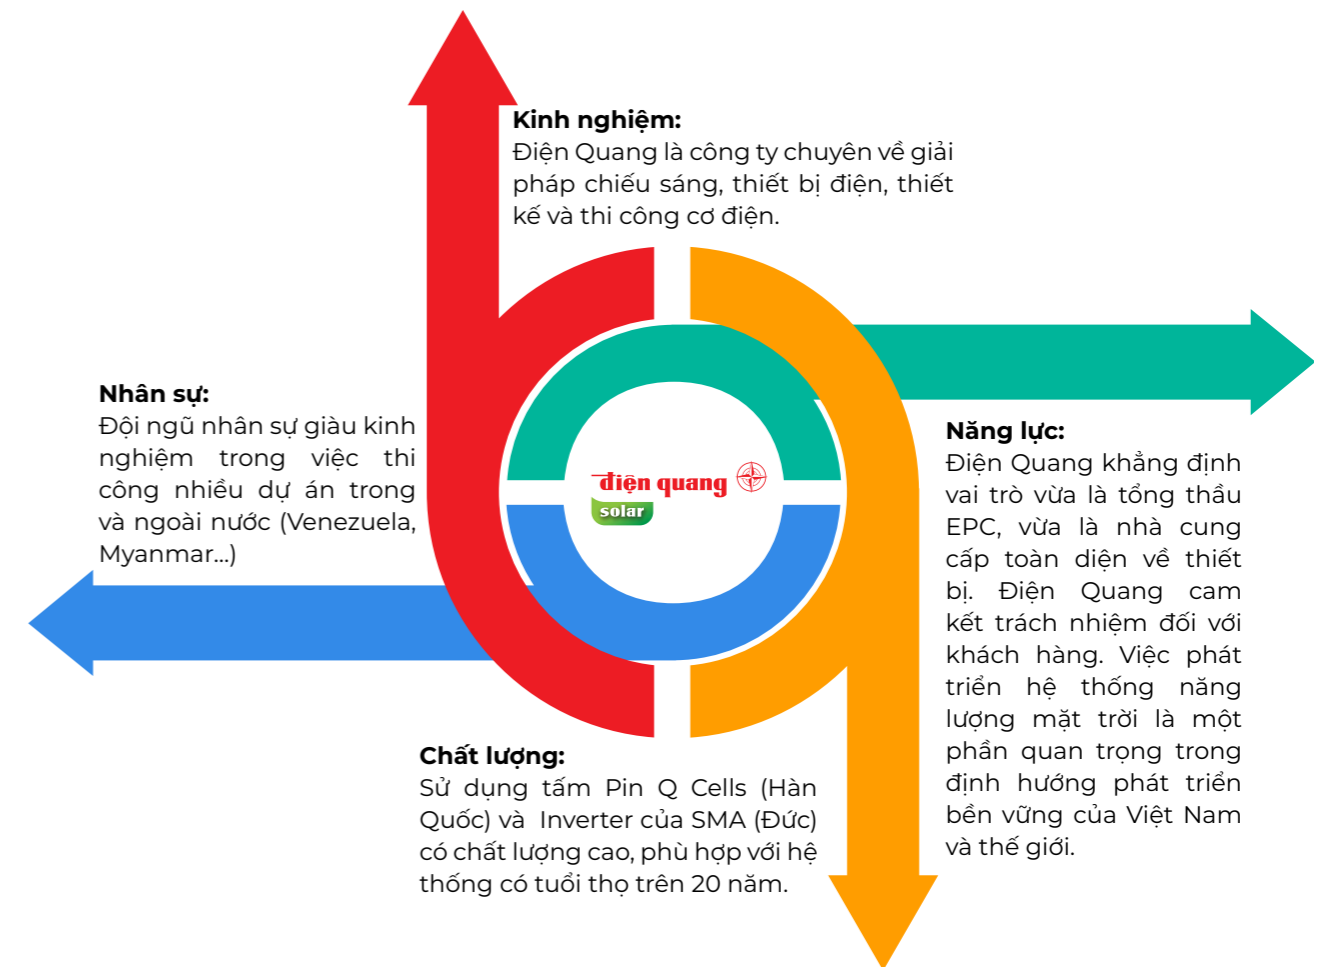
**Kinh nghiệm:**
Điện Quang là công ty chuyên về giải pháp chiếu sáng, thiết bị điện, thiết kế và thi công cơ điện.

**Nhân sự:**
Đội ngũ nhân sự giàu kinh nghiệm trong việc thi công nhiều dự án trong và ngoài nước (Venezuela, Myanmar...)

điện quang
solar

**Năng lực:**
Điện Quang khẳng định vai trò vừa là tổng thầu EPC, vừa là nhà cung cấp toàn diện về thiết bị. Điện Quang cam kết trách nhiệm đối với khách hàng. Việc phát triển hệ thống năng lượng mặt trời là một phần quan trọng trong định hướng phát triển bền vững của Việt Nam và thế giới.

**Chất lượng:**
Sử dụng tấm Pin Q Cells (Hàn Quốc) và Inverter của SMA (Đức) có chất lượng cao, phù hợp với hệ thống có tuổi thọ trên 20 năm.